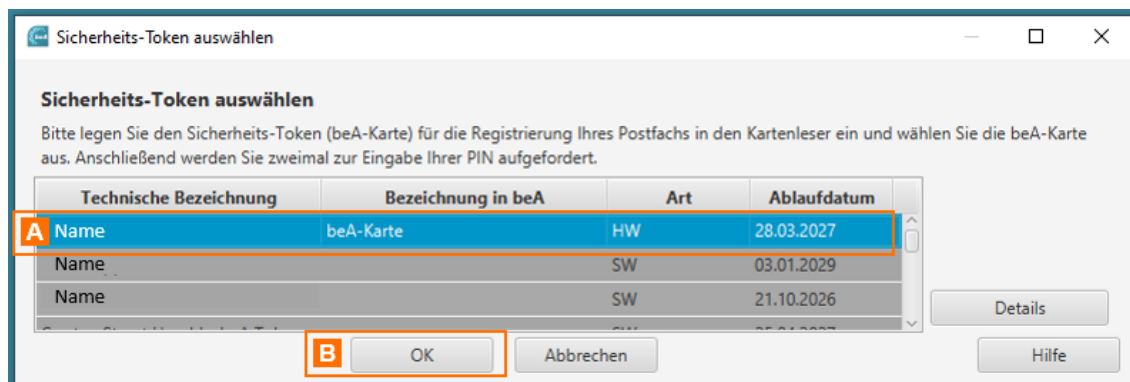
Sicherheits-Token auswählen

Sicherheits-Token auswählen

Bitte legen Sie den Sicherheits-Token (beA-Karte) für die Registrierung Ihres Postfachs in den Kartenleser ein und wählen Sie die beA-Karte aus. Anschließend werden Sie zweimal zur Eingabe Ihrer PIN aufgefordert.

| Technische Bezeichnung | Bezeichnung in beA | Art | Ablaufdatum |
|---|---|---|---|
| Name | beA-Karte | HW | 28.03.2027 |
| Name | | SW | 03.01.2029 |
| Name | | SW | 21.10.2026 |
| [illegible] | | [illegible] | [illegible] |

A

B

OK

Abbrechen

Details

Hilfe